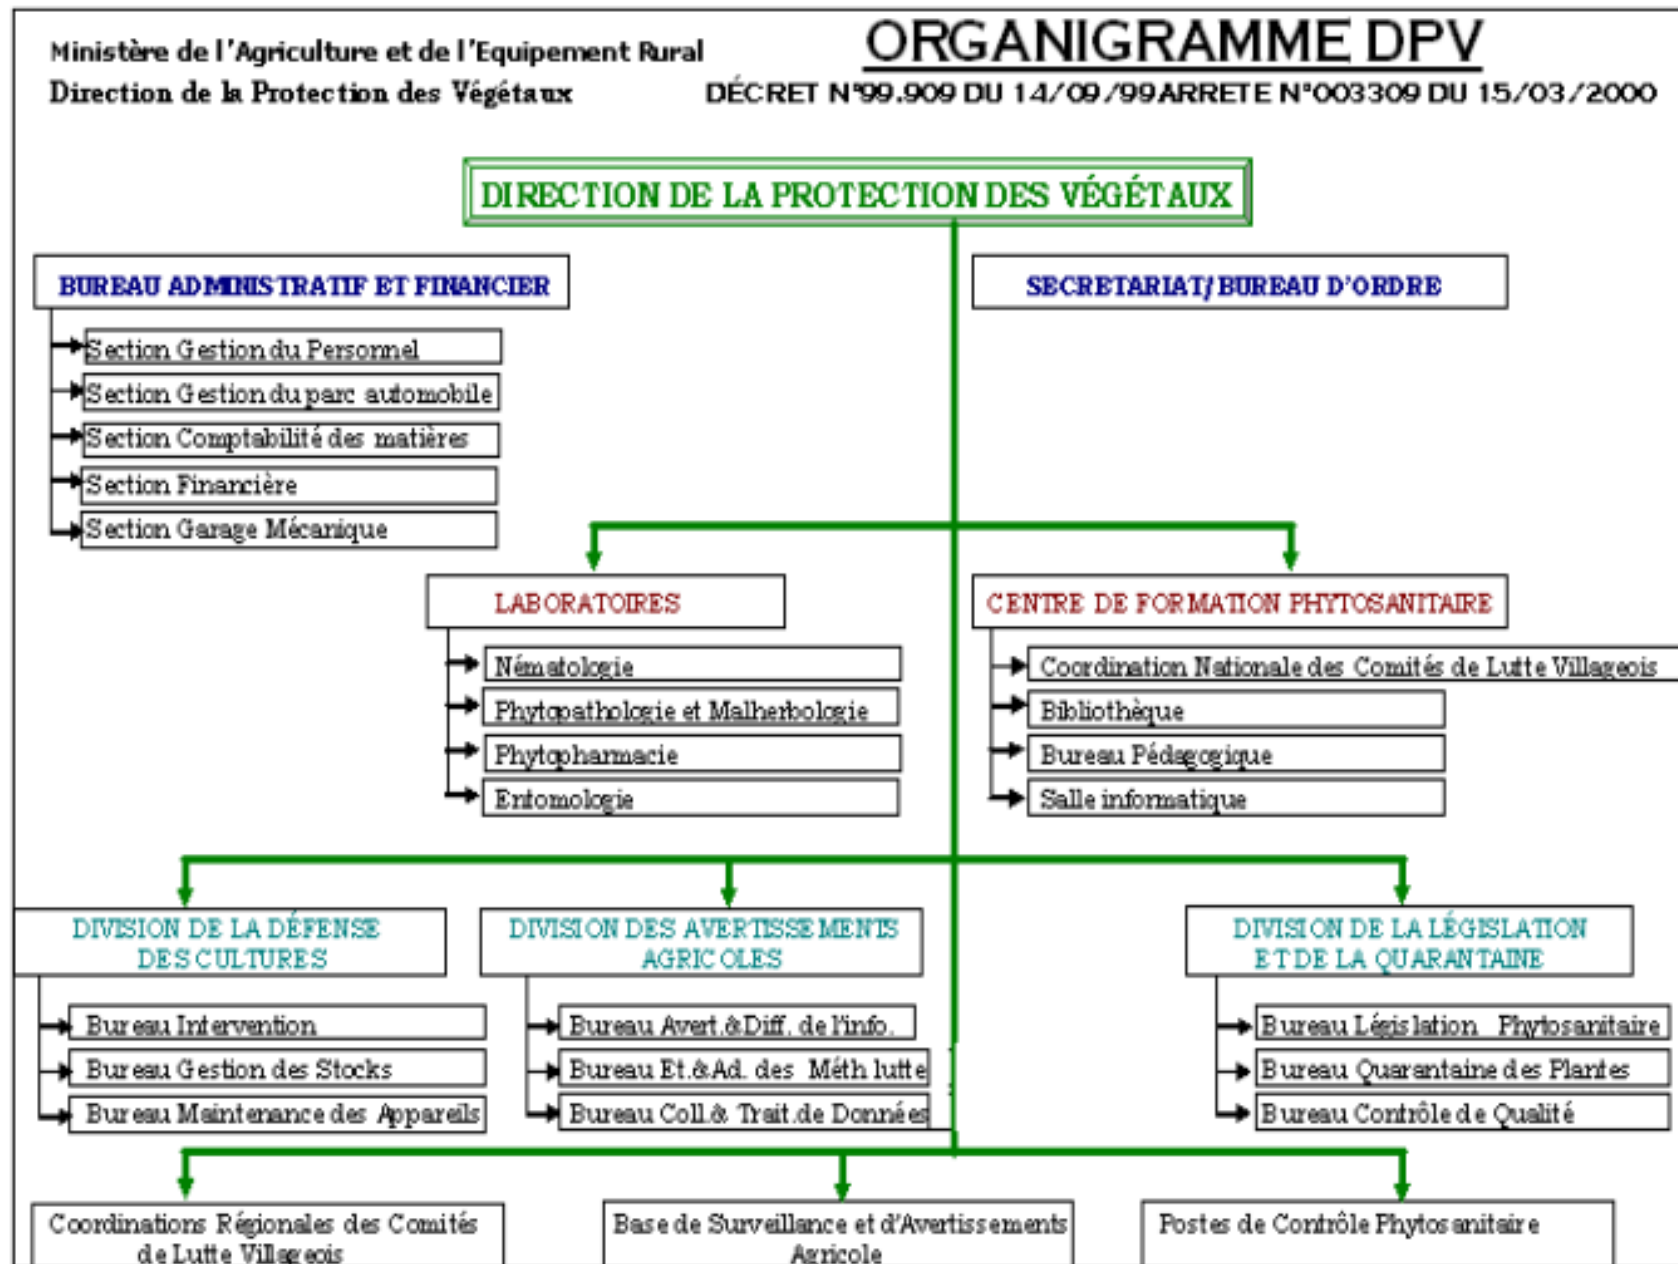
Ministère de l'Agriculture et de l'Equipement Rural
Direction de la Protection des Végétaux

ORGANIGRAMME DPV
DÉCRET N°99.909 DU 14/09/99 ARRETE N°003309 DU 15/03/2000

DIRECTION DE LA PROTECTION DES VÉGÉTAUX

BUREAU ADMINISTRATIF ET FINANCIER
Section Gestion du Personnel
Section Gestion du parc automobile
Section Comptabilité des matières
Section Financière
Section Garage Mécanique

SECRETARIAT/ BUREAU D'ORDRE

LABORATOIRES
Nématologie
Phytopathologie et Malherbologie
Phytopharmacie
Entomologie

CENTRE DE FORMATION PHYTOSANITAIRE
Coordination Nationale des Comités de Lutte Villageois
Bibliothèque
Bureau Pédagogique
Salle informatique

DIVISION DE LA DÉFENSE DES CULTURES
Bureau Intervention
Bureau Gestion des Stocks
Bureau Maintenance des Appareils

DIVISION DES AVERTISSEMENTS AGRICOLES
Bureau Avert.&Diff. de l'info.
Bureau Et.&Ad. des Méth lutte
Bureau Coll.& Trait.de Données

DIVISION DE LA LÉGISLATION ET DE LA QUARANTAINE
Bureau Législation Phytosanitaire
Bureau Quarantaine des Plantes
Bureau Contrôle de Qualité

Coordinations Régionales des Comités de Lutte Villageois
Base de Surveillance et d'Avertissements Agricole
Postes de Contrôle Phytosanitaire